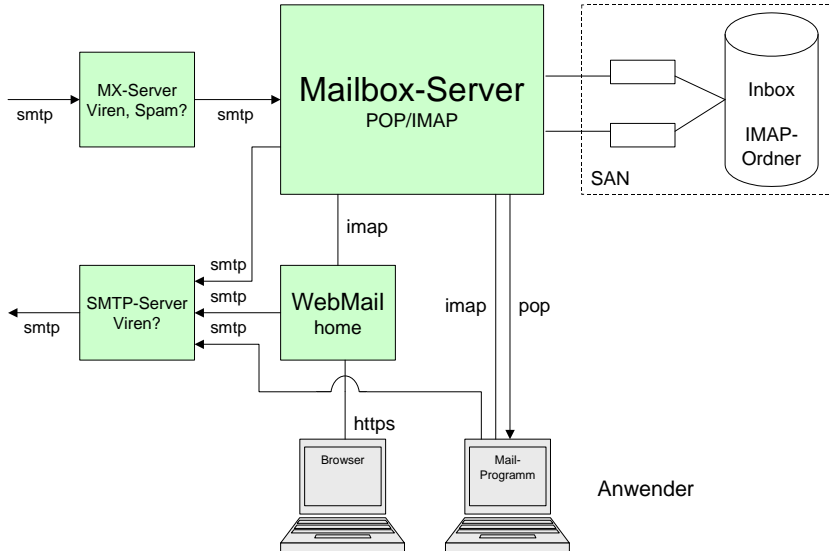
smtp

MX-Server
Viren, Spam?

smtp

Mailbox-Server
POP/IMAP

Inbox

IMAP-Ordner

SAN

imap

smtp

SMTP-Server
Viren?

smtp

WebMail
home

smtp

smtp

imap

pop

https

Browser

Mail-Programm

Anwender